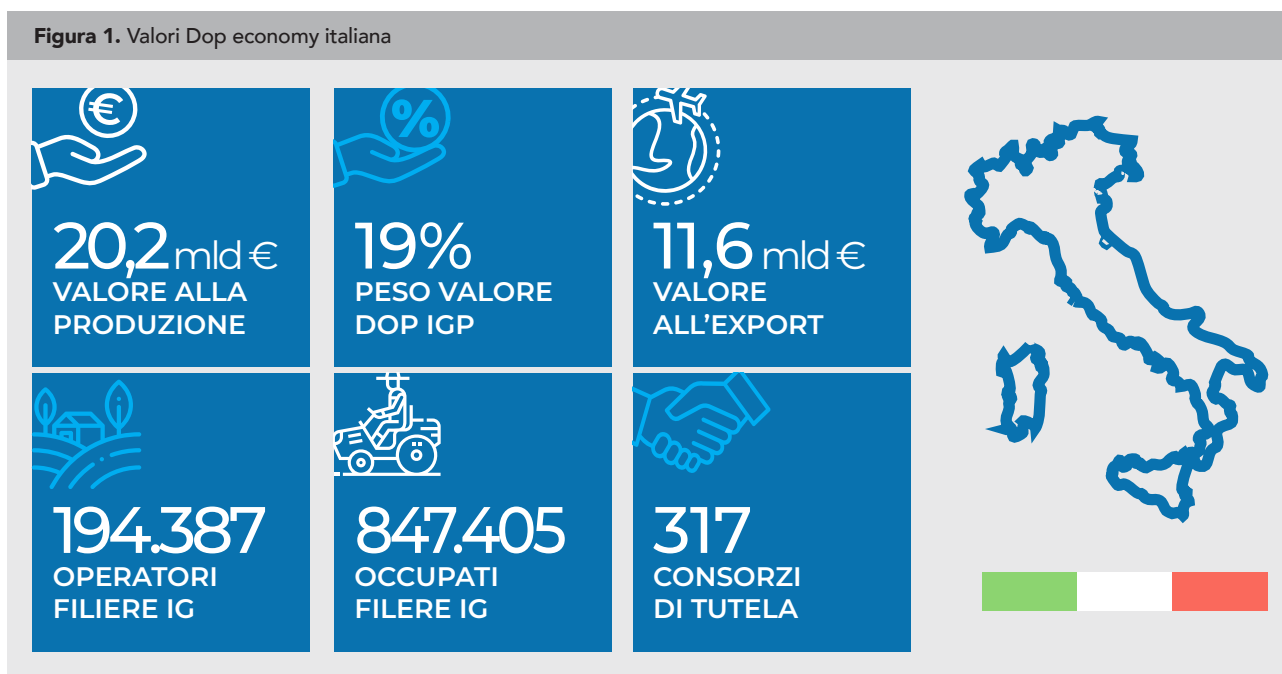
**Figura 1.** Valori Dop economy italiana

20,2 mld €
VALORE ALLA PRODUZIONE

19%
PESO VALORE DOP IGP

11,6 mld €
VALORE ALL'EXPORT

194.387
OPERATORI FILIERE IG

847.405
OCCUPATI FILIERE IG

317
CONSORZI DI TUTELA